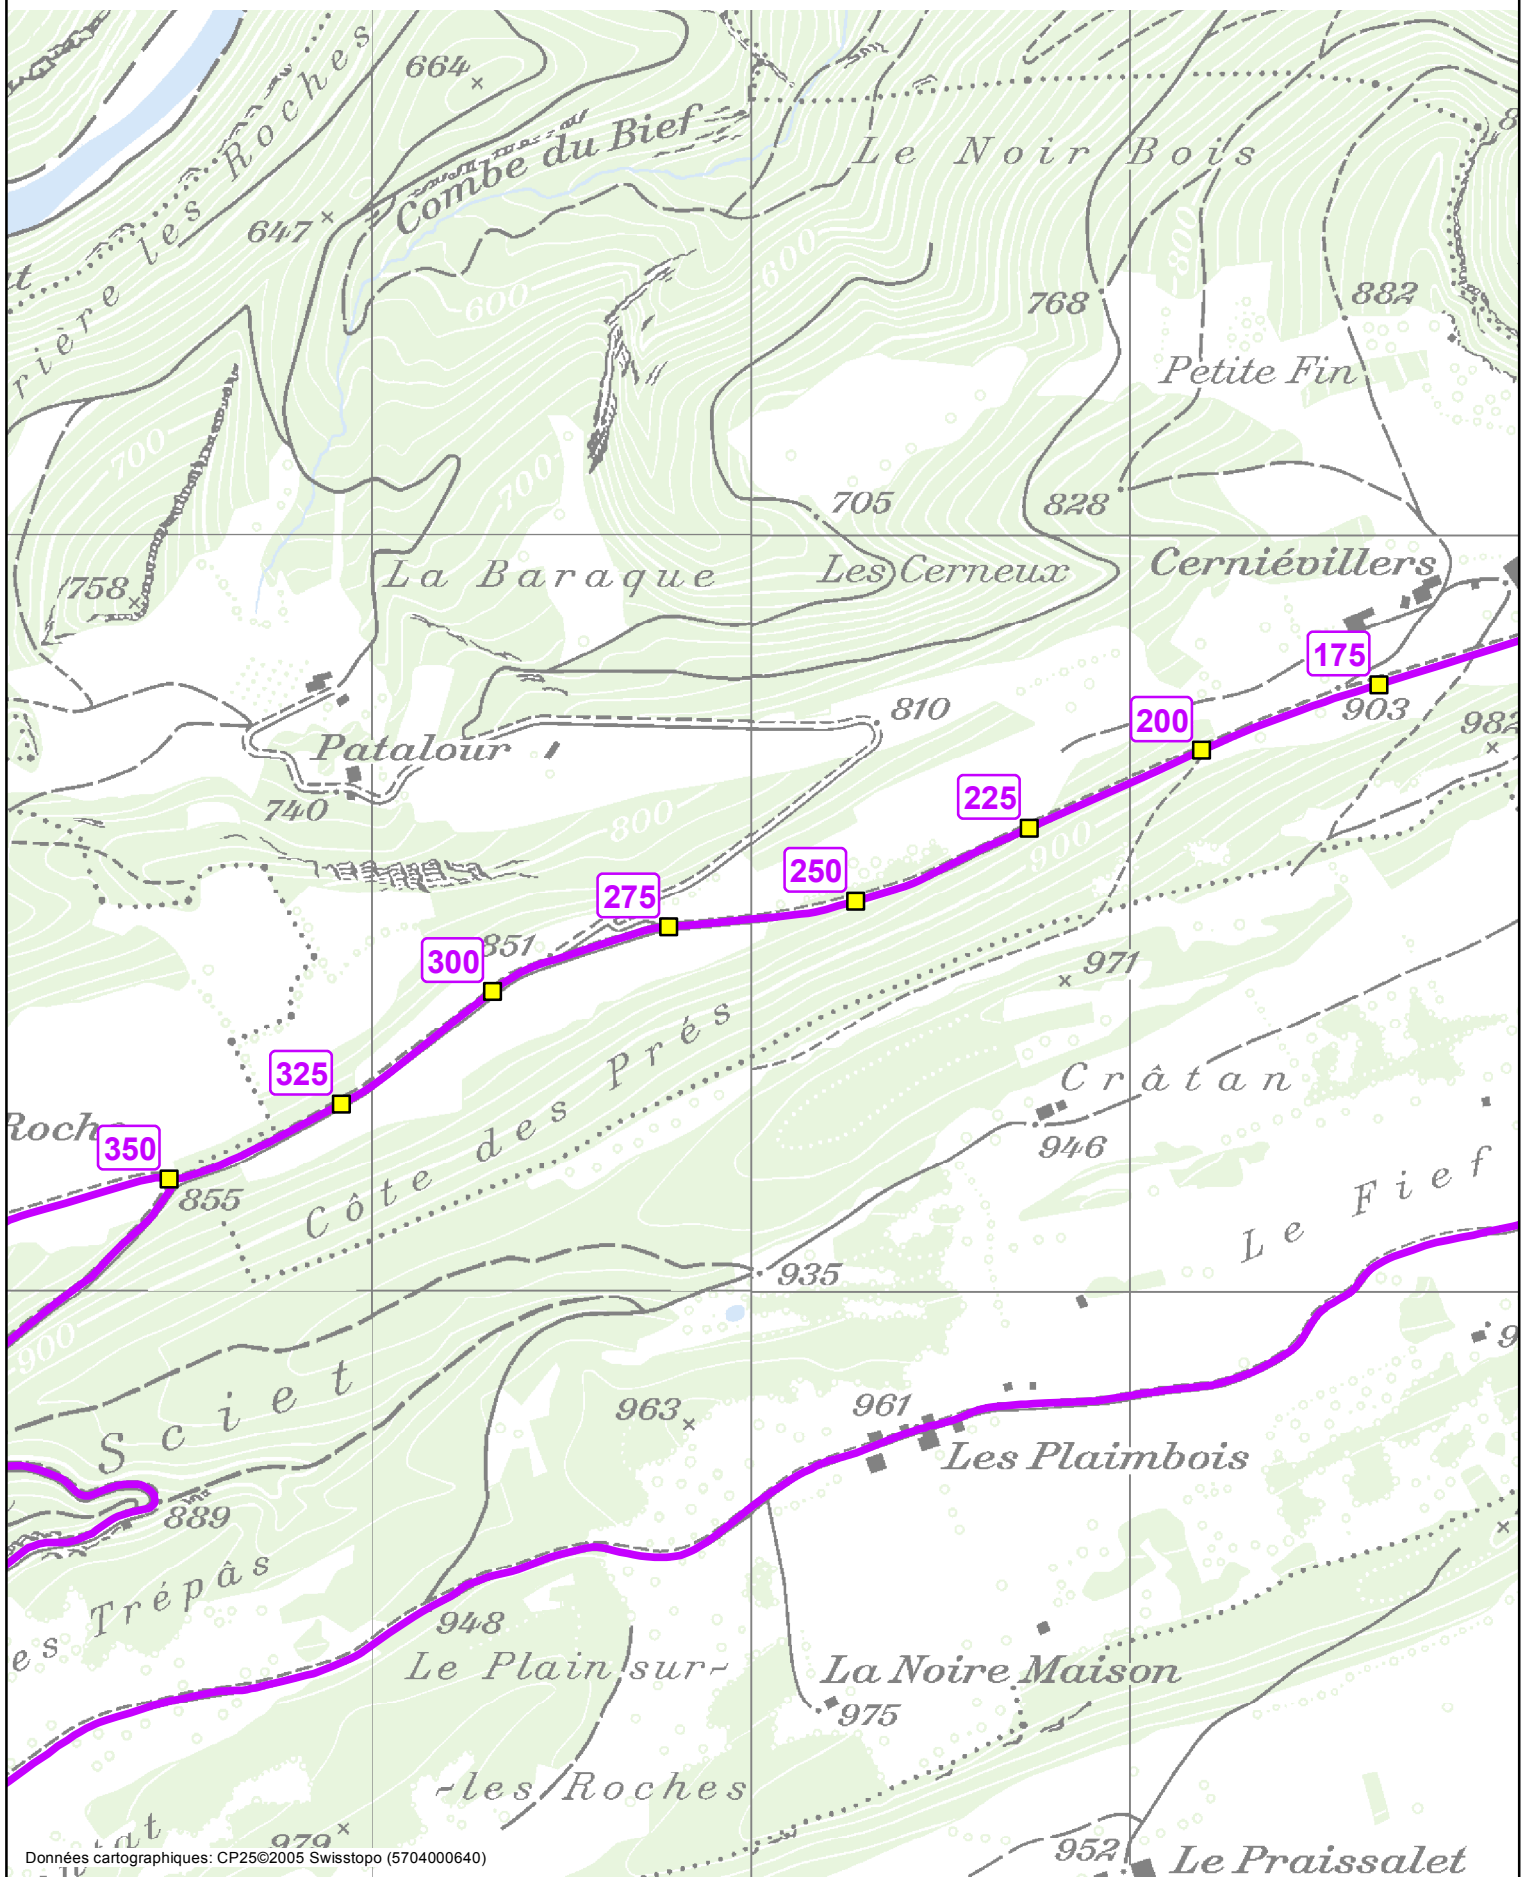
664
Roches
Combe du Bief
Le Noir Bois
647
rière les
600
600
800
768
882
Petite Fin
700
700
705
828
758
La Baraque
Les Cerneux
Cerniévillers
175
903
982
200
810
Patalour
225
740
800
900
250
275
851
300
971
Côte des Prés
Crâtan
325
946
Roch
350
855
Le Fief
935
900
Sciet
963
961
Les Plaimbois
889
Trépâs
948
Le Plain sur-
La Noire Maison
975
-les Roches
979
952
Le Praissalet
Données cartographiques: CP25©2005 Swisstopo (5704000640)